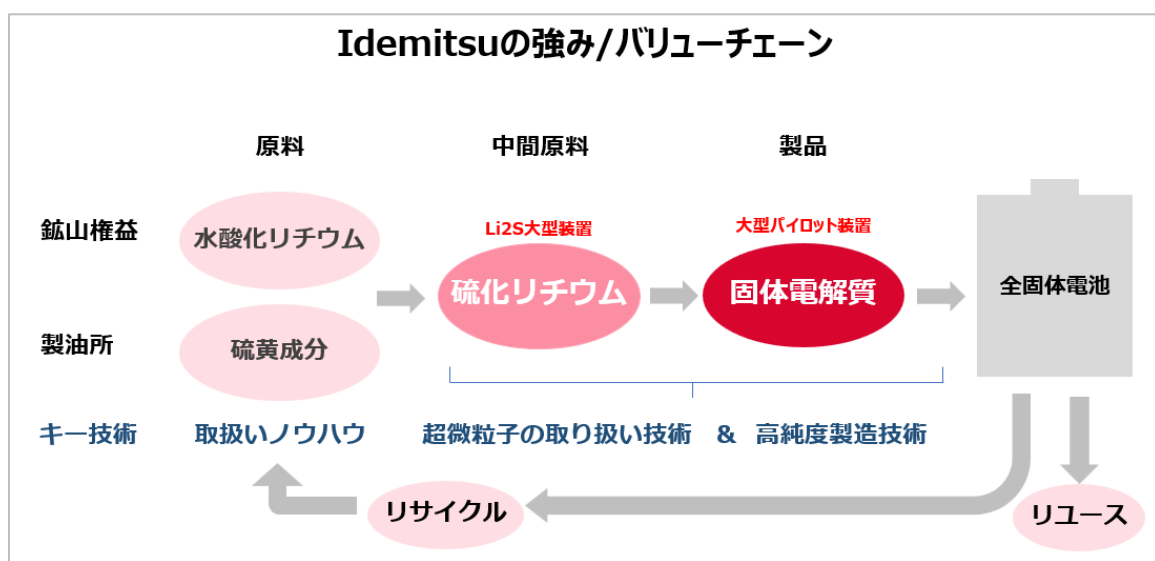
Idemitsuの強み/バリューチェーン

原料

中間原料

製品

鉱山権益

水酸化リチウム

Li2S大型装置

大型パイロット装置

硫化リチウム

固体電解質

全固体電池

製油所

硫黄成分

キー技術

取扱いノウハウ

超微粒子の取り扱い技術 & 高純度製造技術

リサイクル

リユース